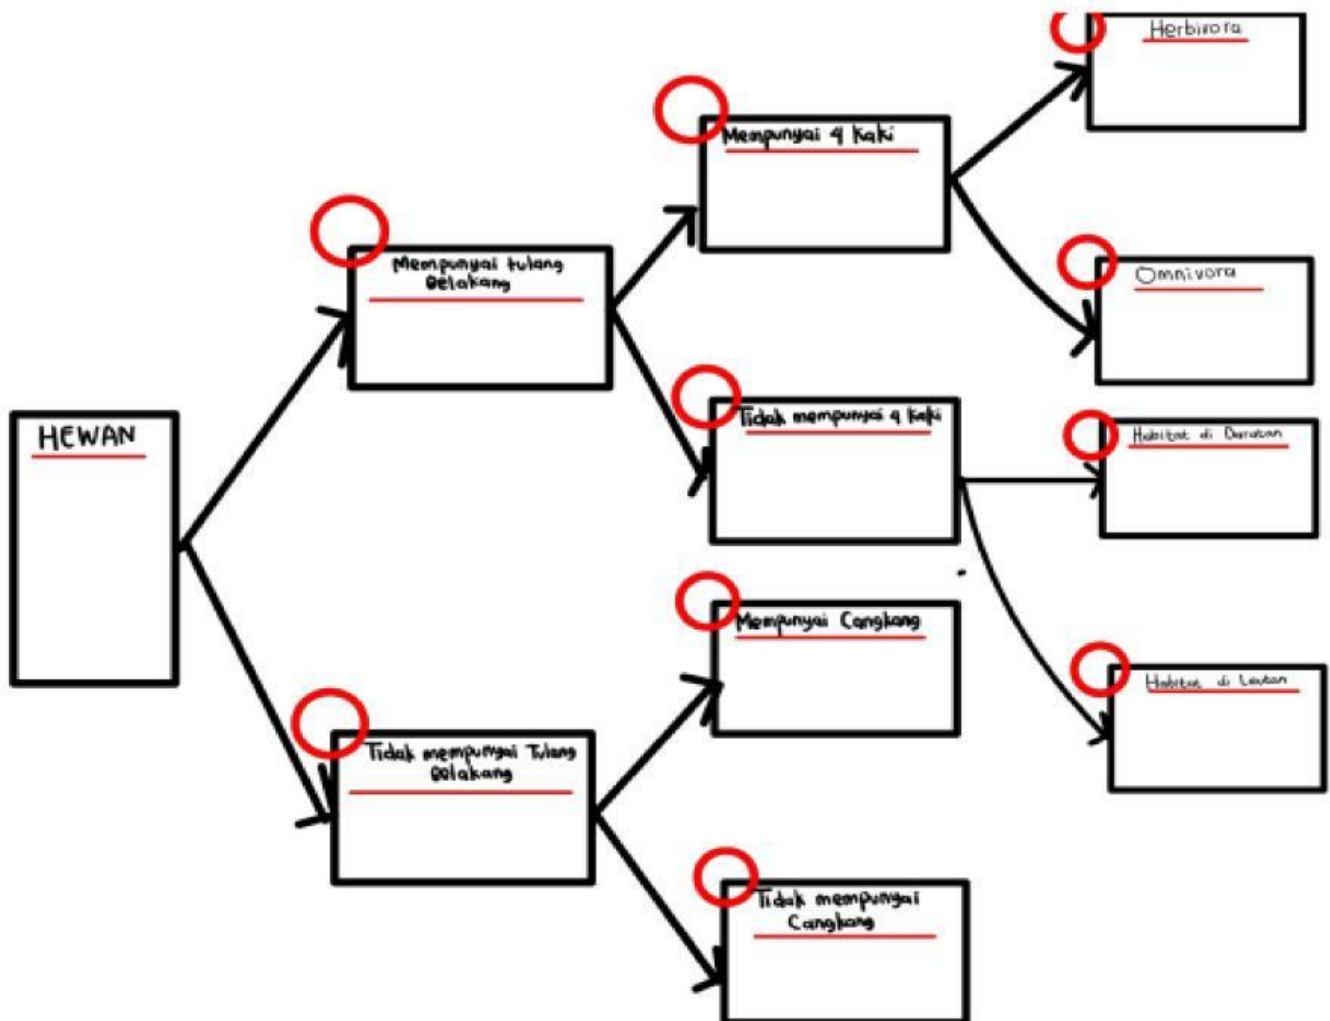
HEWAN

Mempunyai tulang Belakang

Tidak mempunyai Tulang Belakang

Mempunyai 4 Kaki

Tidak mempunyai 4 kaki

Mempunyai Cangkang

Tidak mempunyai Cangkang

Herbivora

Omnivora

Habitat di Daratan

Habitat di Lautan